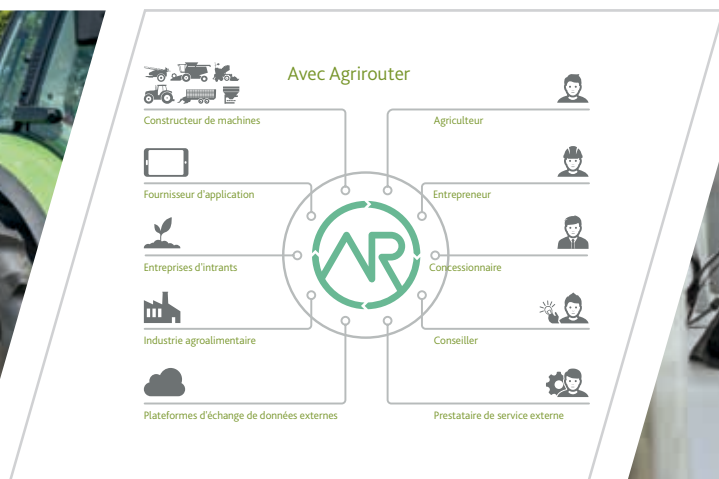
Avec Agrirouter

Constructeur de machines

Fournisseur d'application

Entreprises d'intrants

Industrie agroalimentaire

Plateformes d'échange de données externes

AR

Agriculteur

Entrepreneur

Concessionnaire

Conseiller

Prestataire de service externe